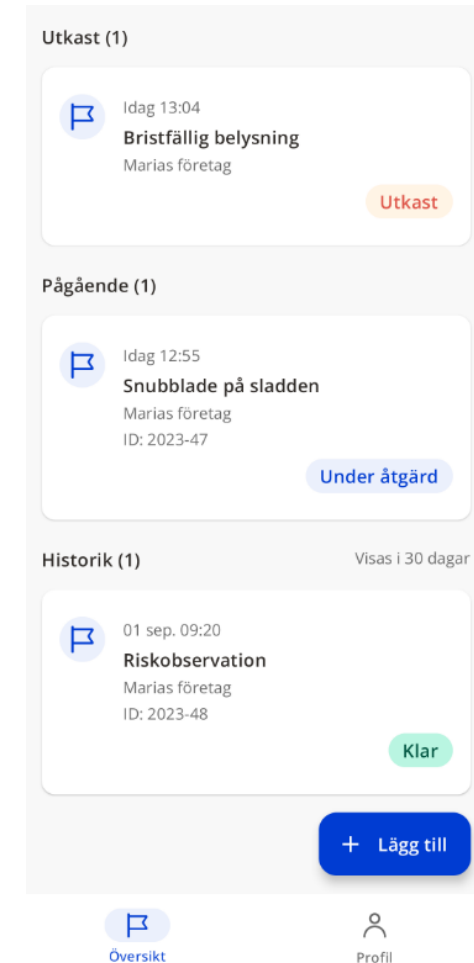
Utkast (1)

Idag 13:04
Bristfällig belysning
Marias företag
Utkast

Pågående (1)

Idag 12:55
Snubblade på sladden
Marias företag
ID: 2023-47
Under åtgärd

Historik (1)
Visas i 30 dagar

01 sep. 09:20
Riskobservation
Marias företag
ID: 2023-48
Klar

+ Lägg till

Översikt
Profil